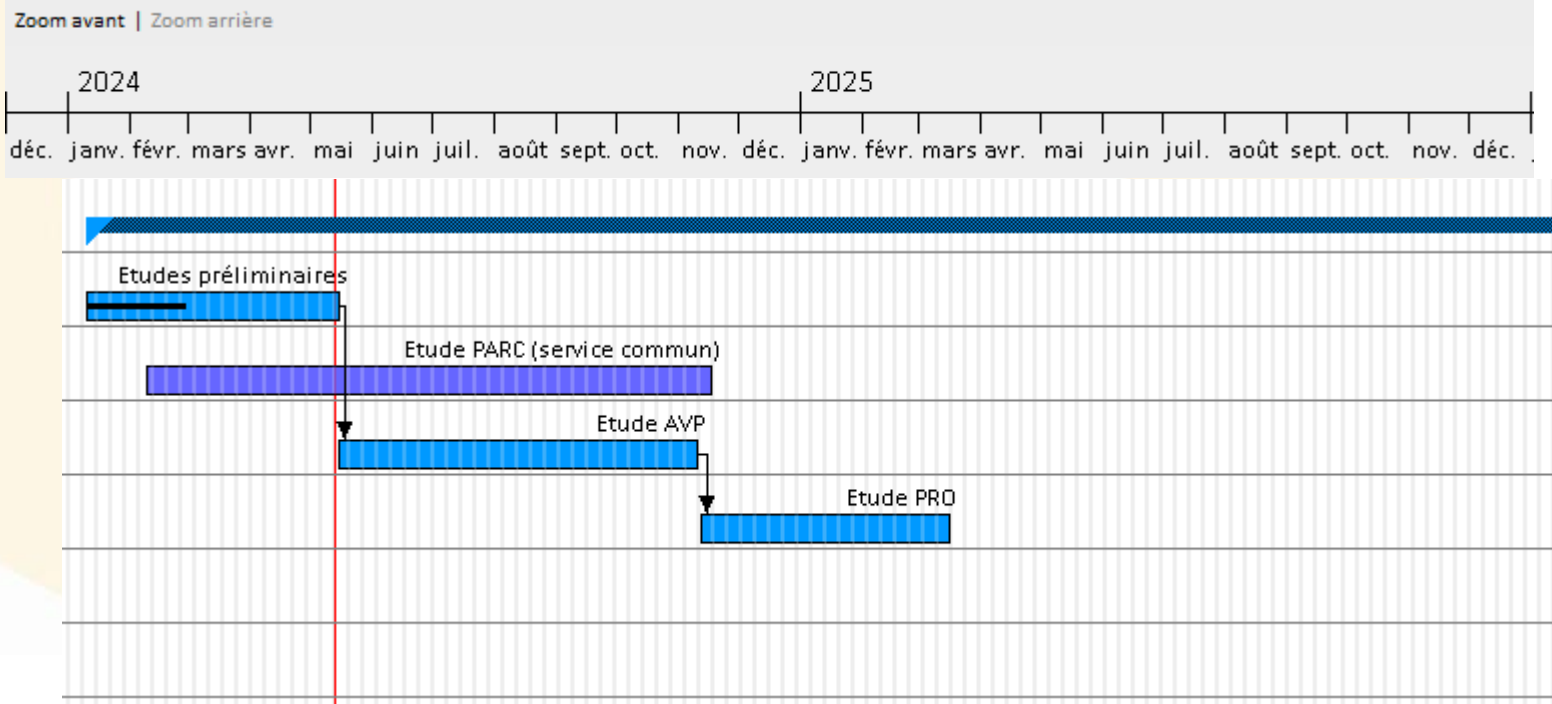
Zoom avant | Zoom arrière

2024

2025

déc. janv. févr. mars avr. mai juin juil. août sept. oct. nov. déc. janv. févr. mars avr. mai juin juil. août sept. oct. nov. déc.

Etudes préliminaires

Etude PARC (service commun)

Etude AVP

Etude PRO